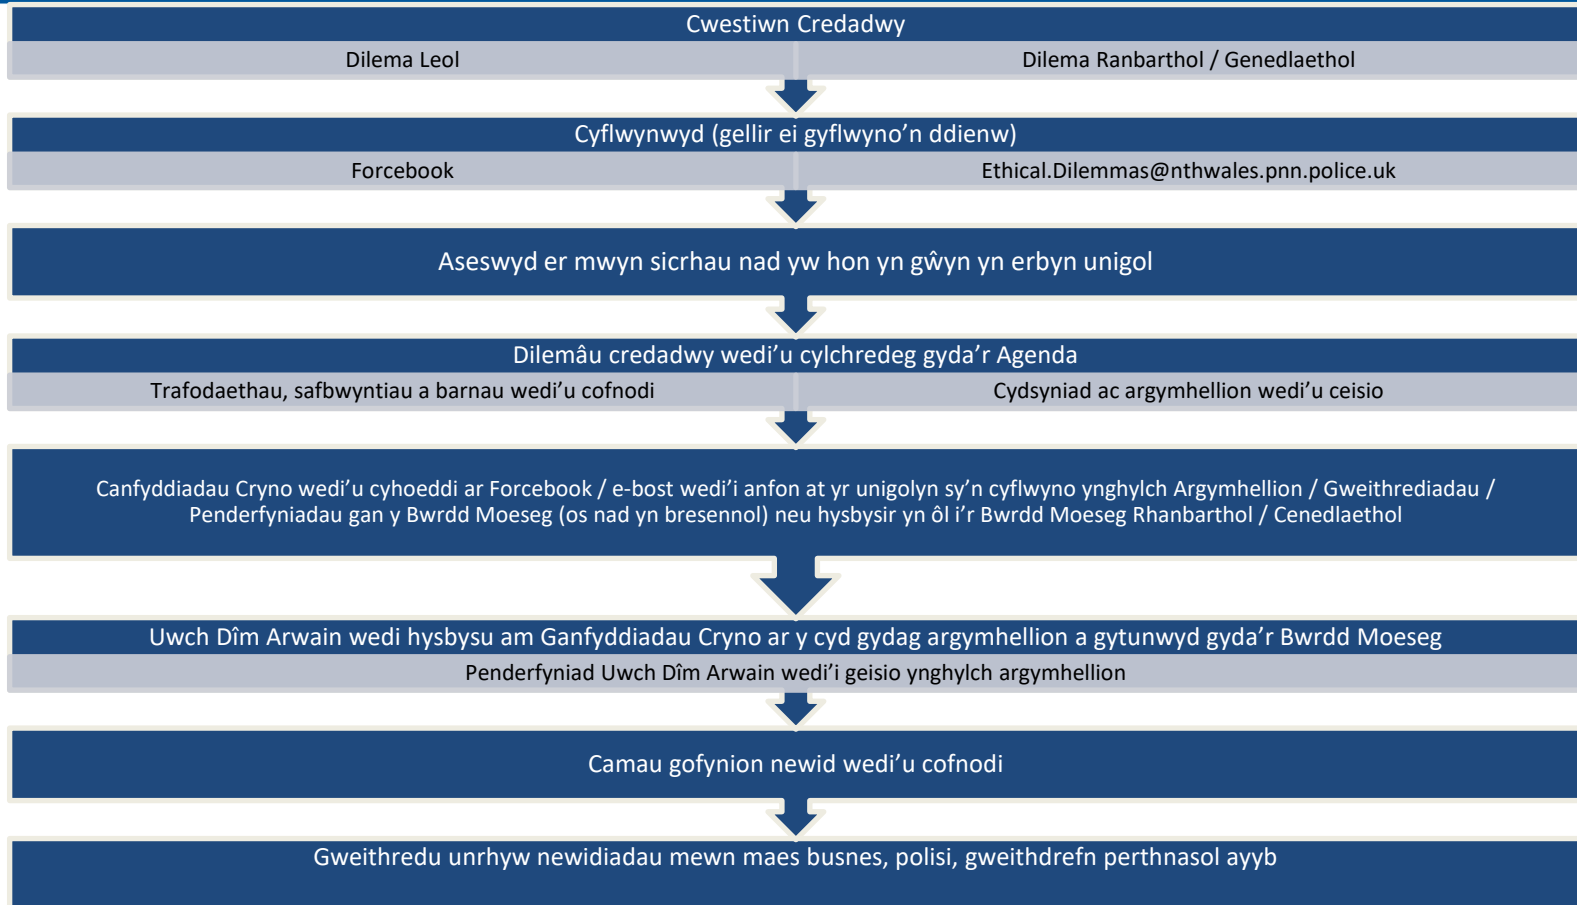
Cwestiwn Credadwy

Dilema Leol

Dilema Ranbarthol / Genedlaethol

Cyflwynwyd (gellir ei gyflwyno'n ddienw)

Forcebook

Ethical.Dilemmas@nthwales.pnn.police.uk

Aseswyd er mwyn sicrhau nad yw hon yn gŵyn yn erbyn unigol

Dilemâu credadwy wedi'u cylchredeg gyda'r Agenda

Trafodaethau, safbwyntiau a barnau wedi'u cofnodi

Cydsyniad ac argymhellion wedi'u ceisio

Canfyddiadau Cryno wedi'u cyhoeddi ar Forcebook / e-bost wedi'i anfon at yr unigolyn sy'n cyflwyno ynghylch Argymhellion / Gweithrediadau / Penderfyniadau gan y Bwrdd Moeseg (os nad yn bresennol) neu hysbysir yn ôl i'r Bwrdd Moeseg Rhanbarthol / Cenedlaethol

Uwch Dîm Arwain wedi hysbysu am Ganfyddiadau Cryno ar y cyd gydag argymhellion a gytunwyd gyda'r Bwrdd Moeseg

Penderfyniad Uwch Dîm Arwain wedi'i geisio ynghylch argymhellion

Camau gofynion newid wedi'u cofnodi

Gweithredu unrhyw newidiadau mewn maes busnes, polisi, gweithdrefn perthnasol ayyb